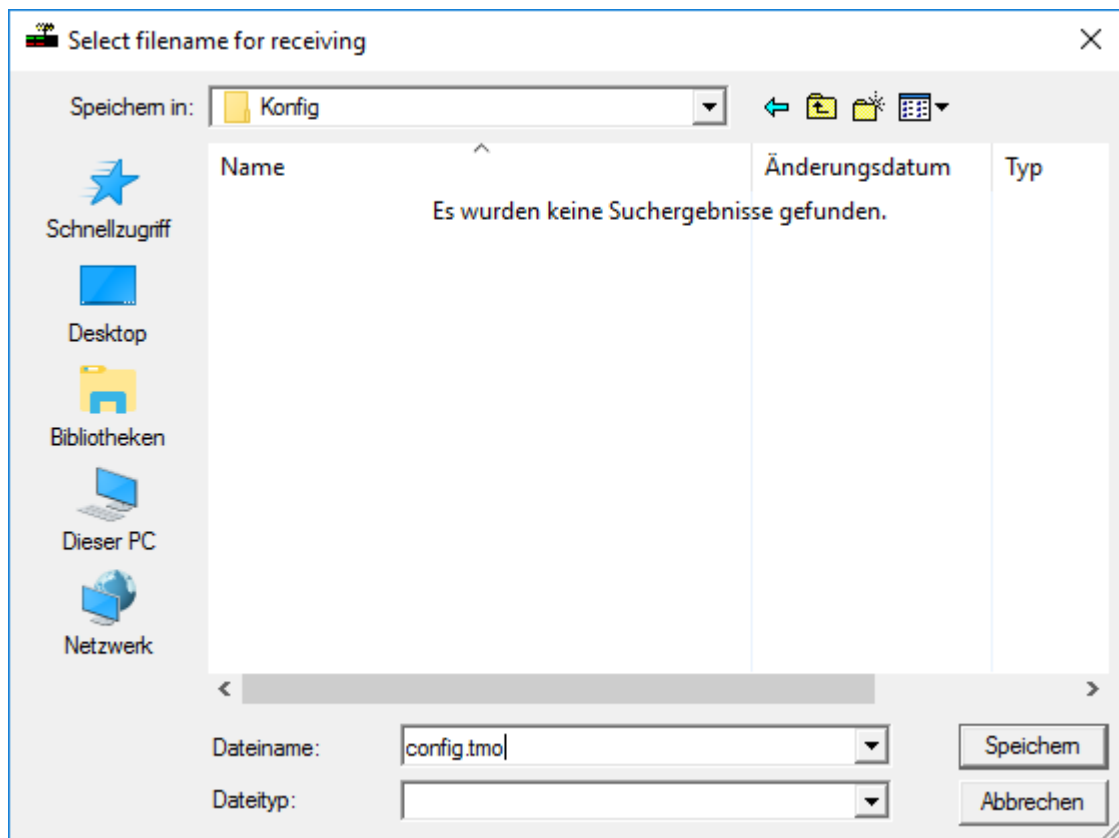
Select filename for receiving

Speichern in: Konfig

Schnellzugriff
Desktop
Bibliotheken
Dieser PC
Netzwerk

| Name | Änderungsdatum | Typ |
|---|---|---|

Es wurden keine Suchergebnisse gefunden.

Dateiname: config.tmo
Dateityp:

Speichern
Abbrechen